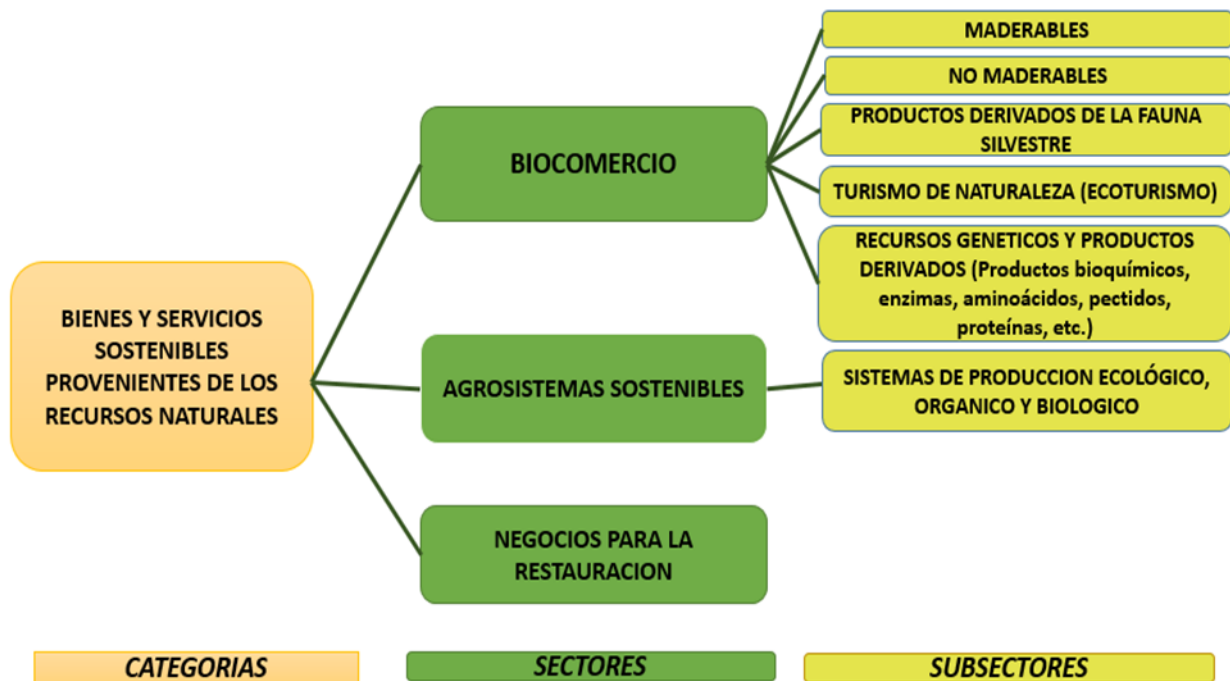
BIENES Y SERVICIOS SOSTENIBLES PROVENIENTES DE LOS RECURSOS NATURALES

BIOCOMERCIO

MADERABLES

NO MADERABLES

PRODUCTOS DERIVADOS DE LA FAUNA SILVESTRE

TURISMO DE NATURALEZA (ECOTURISMO)

RECURSOS GENETICOS Y PRODUCTOS DERIVADOS (Productos bioquímicos, enzimas, aminoácidos, pectidos, proteínas, etc.)

AGROSISTEMAS SOSTENIBLES

SISTEMAS DE PRODUCCION ECOLÓGICO, ORGANICO Y BIOLOGICO

NEGOCIOS PARA LA RESTAURACION

CATEGORIAS

SECTORES

SUBSECTORES